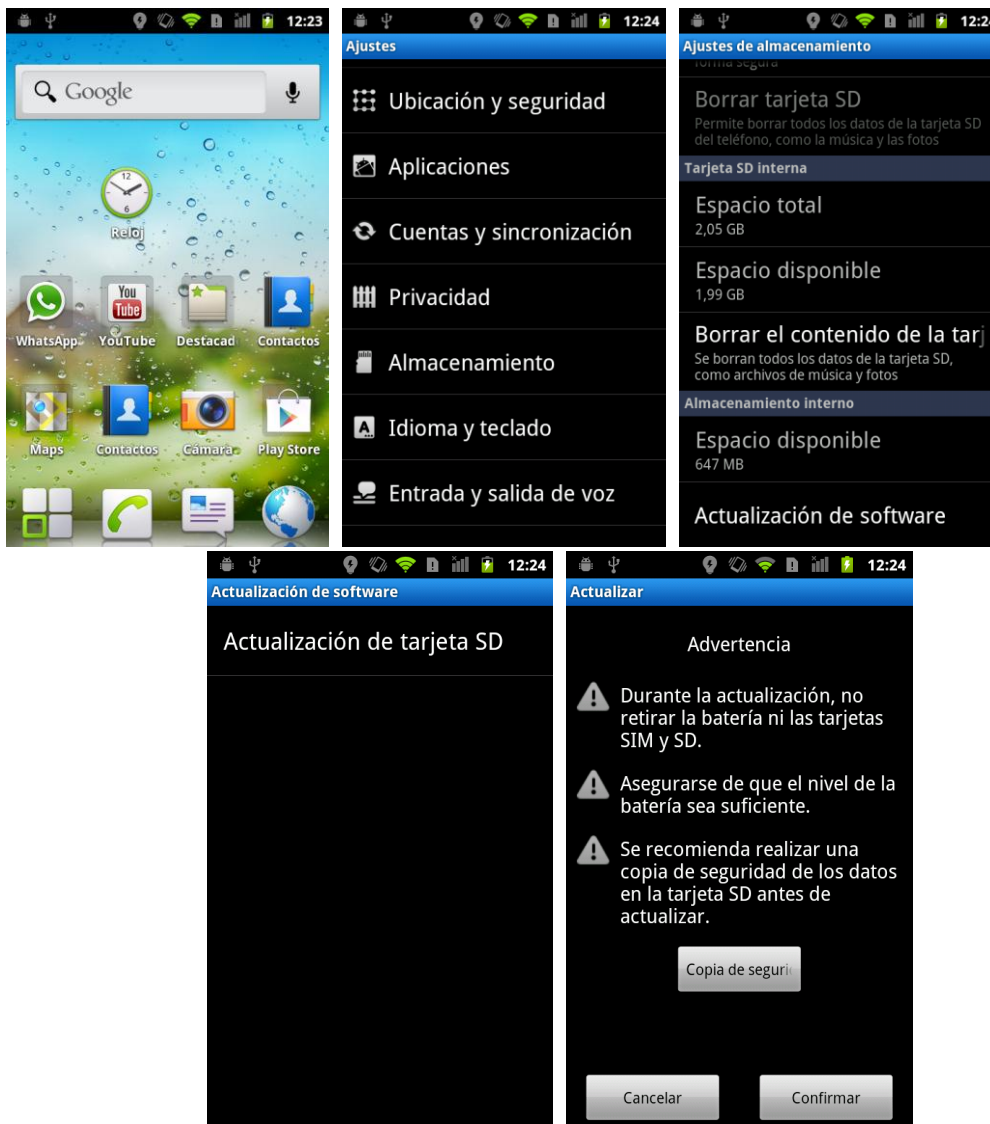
12:23

Google

12
6
Reloj

WhatsApp
You Tube
YouTube
Destacad
Contactos

Maps
Contactos
Cámara
Play Store

12:24
Ajustes

Ubicación y seguridad

Aplicaciones

Cuentas y sincronización

Privacidad

Almacenamiento

Idioma y teclado

Entrada y salida de voz

12:2
Ajustes de almacenamiento

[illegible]

Borrar tarjeta SD
Permite borrar todos los datos de la tarjeta SD del teléfono, como la música y las fotos

Tarjeta SD interna

Espacio total
2,05 GB

Espacio disponible
1,99 GB

Borrar el contenido de la tarj
Se borran todos los datos de la tarjeta SD, como archivos de música y fotos

Almacenamiento interno

Espacio disponible
647 MB

Actualización de software

12:24
Actualización de software

Actualización de tarjeta SD

12:24
Actualizar

Advertencia

Durante la actualización, no retirar la batería ni las tarjetas SIM y SD.

Asegurarse de que el nivel de la batería sea suficiente.

Se recomienda realizar una copia de seguridad de los datos en la tarjeta SD antes de actualizar.

Copia de seguri

Cancelar

Confirmar